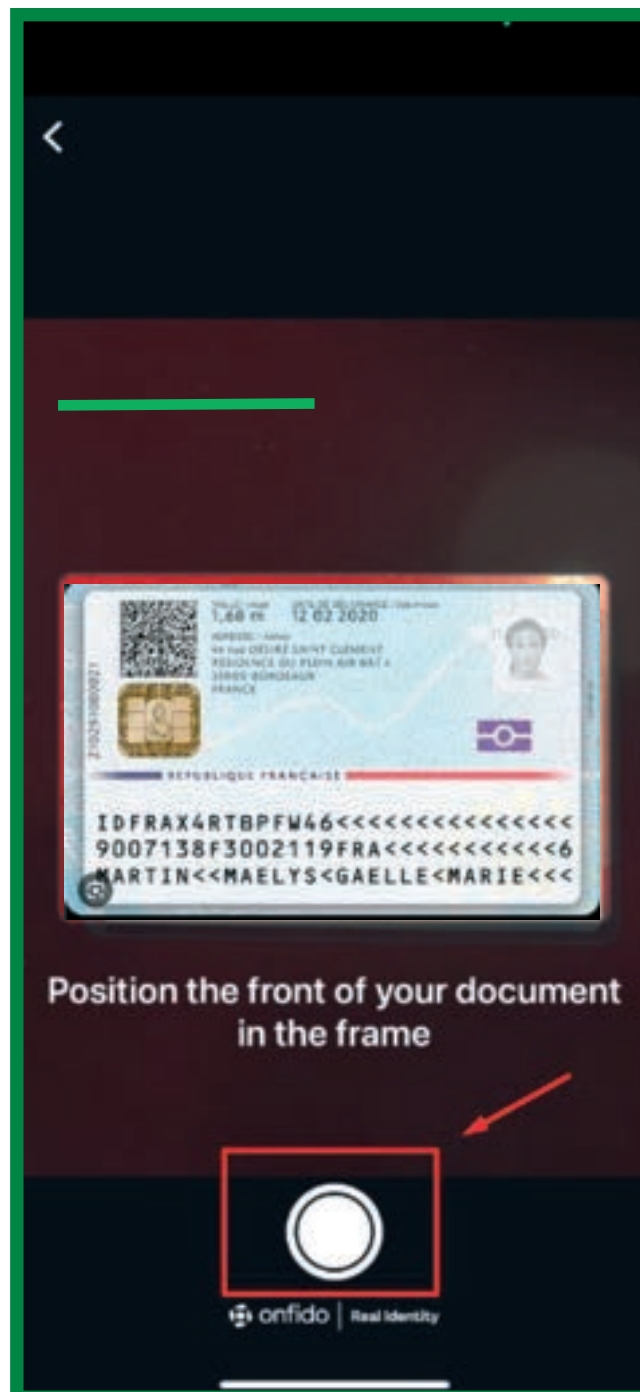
<

1,68 m 12 02 2020

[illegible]
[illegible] DÉSIRÉ SAINT CLEMENT
RÉSIDENCE DU PLEIN AIR BAT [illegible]
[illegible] BORDEAUX
FRANCE

RÉPUBLIQUE FRANÇAISE

IDFRAX4RTBPFW46<<<<<<<<<<<<<<<
9007138F3002119FRA<<<<<<<<<<<6
MARTIN<<MAELYS<GAELLE<MARIE<<<

Position the front of your document in the frame

onfido | Real Identity